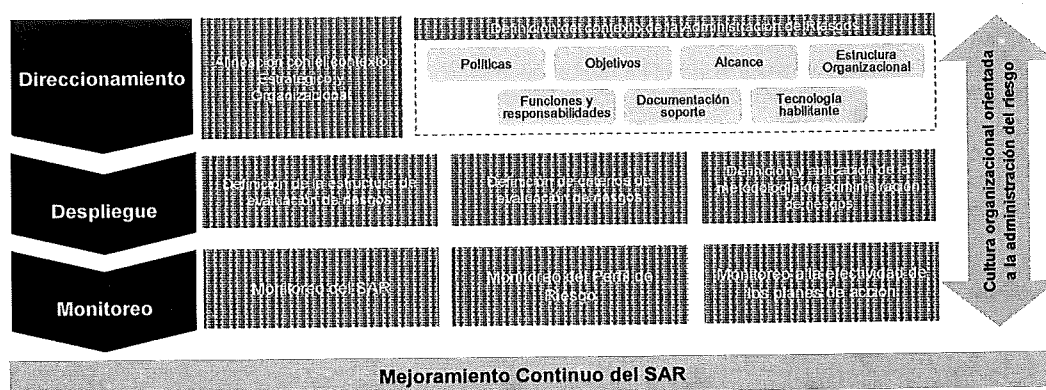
Direccionamiento

Alineación con el contexto Estratégico y Organizacional

Definición del contexto de la administración del riesgo

Políticas

Objetivos

Alcance

Estructura Organizacional

Funciones y responsabilidades

Documentación soporte

Tecnología habilitante

Cultura organizacional orientada a la administración del riesgo

Despliegue

Definición de la estructura de evaluación de riesgos

Definición de criterios de evaluación de riesgos

Definición y aplicación de la metodología de administración de riesgos

Monitoreo

Monitoreo del SAR

Monitoreo del Perfil de Riesgo

Monitoreo a la efectividad de los planes de acción

Mejoramiento Continuo del SAR